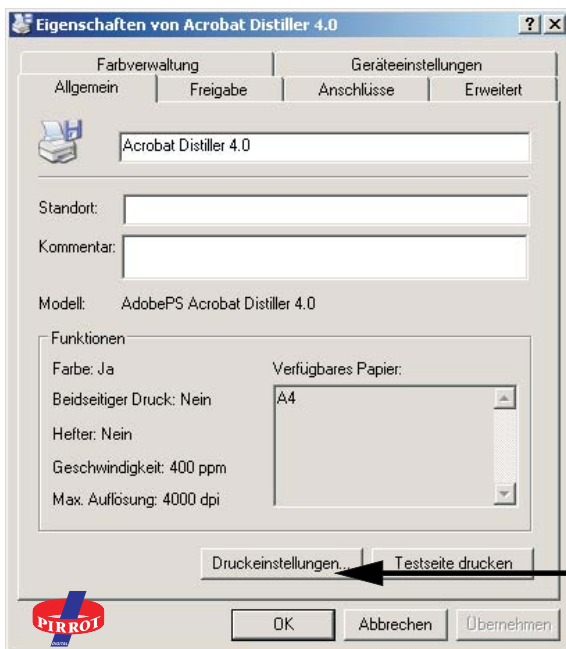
Eigenschaften von Acrobat Distiller 4.0

?
X

Farbverwaltung
Geräteeinstellungen
Allgemein
Freigabe
Anschlüsse
Erweitert

Acrobat Distiller 4.0

Standort:

Kommentar:

Modell: AdobePS Acrobat Distiller 4.0

Funktionen

Farbe: Ja

Beidseitiger Druck: Nein

Hefter: Nein

Geschwindigkeit: 400 ppm

Max. Auflösung: 4000 dpi

Verfügbares Papier:

A4

Druckeinstellungen...
Testseite drucken

PIRROT

OK
Abbrechen
Übernehmen